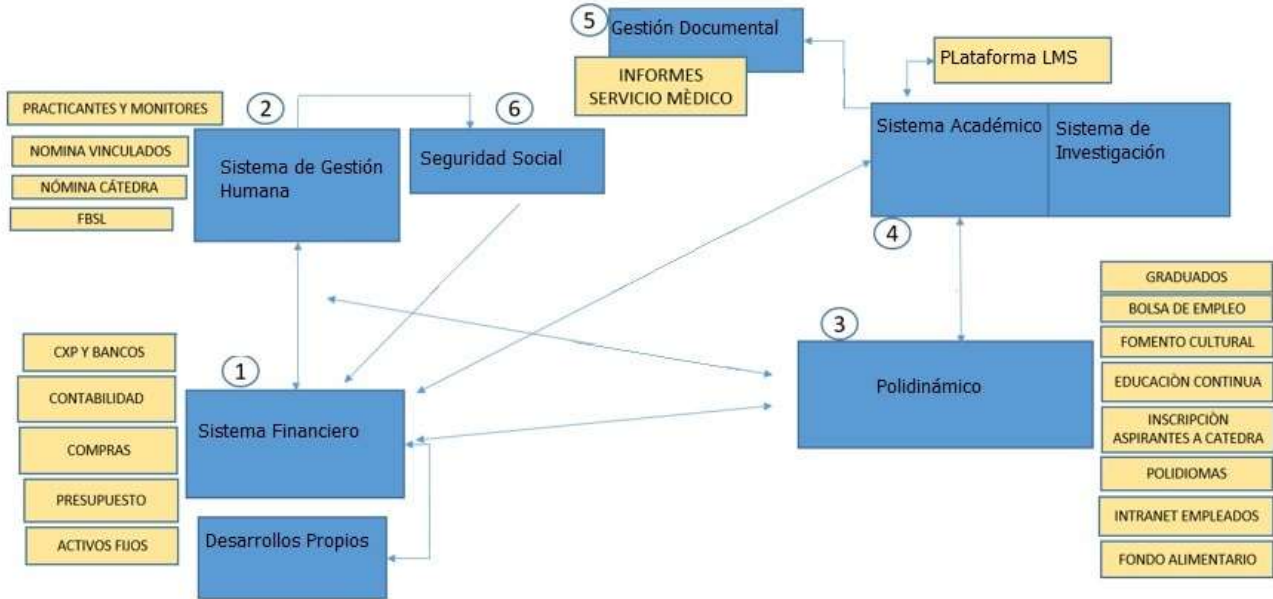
5 Gestión Documental

INFORMES SERVICIO MÈDICO

PLataforma LMS

PRACTICANTES Y MONITORES

NOMINA VINCULADOS

NÓMINA CÁTEDRA

FBSL

2 Sistema de Gestión Humana

6 Seguridad Social

Sistema Académico

Sistema de Investigación

4

GRADUADOS

BOLSA DE EMPLEO

FOMENTO CULTURAL

EDUCACIÒN CONTINUA

INSCRIPCIÒN ASPIRANTES A CATEDRA

POLIDIOMAS

INTRANET EMPLEADOS

FONDO ALIMENTARIO

3 Polidinámico

CXP Y BANCOS

CONTABILIDAD

COMPRAS

PRESUPUESTO

ACTIVOS FIJOS

1 Sistema Financiero

Desarrollos Propios